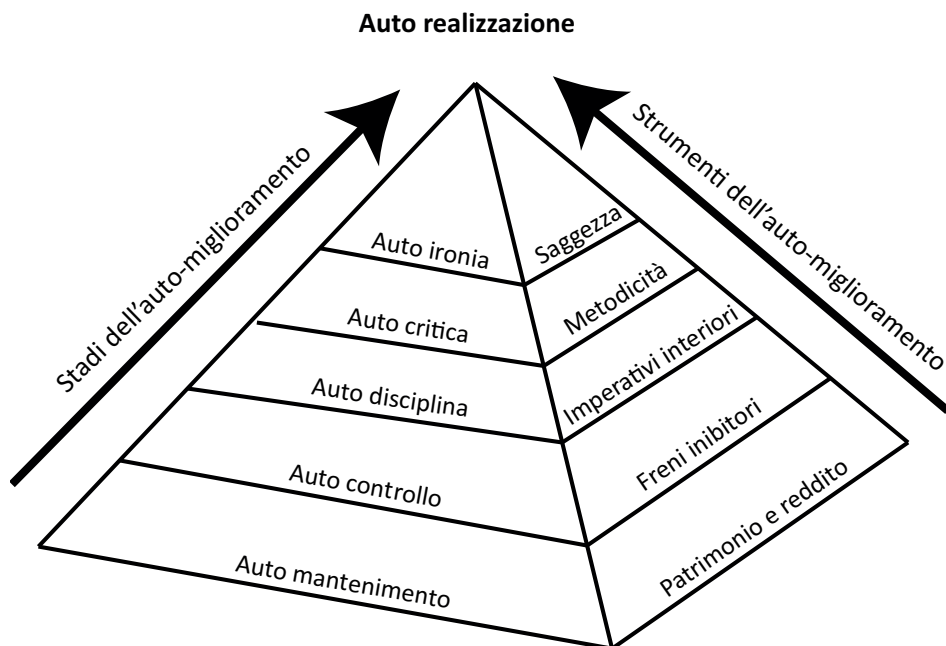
Auto realizzazione

Stadi dell'auto-miglioramento

Strumenti dell'auto-miglioramento

Auto ironia

Auto critica

Auto disciplina

Auto controllo

Auto mantenimento

Saggezza

Metodicità

Imperativi interiori

Freni inibitori

Patrimonio e reddito